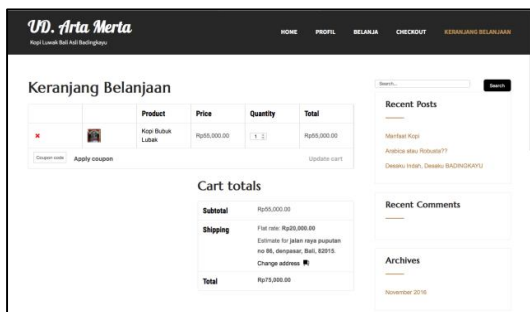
UD. Arta Merta
Kopi Luwak Bali Asli Badingkayu

HOME PROFIL BELANJA CHECKOUT KERANJANG BELANJAAN

Keranjang Belanjaan

| | | Product | Price | Quantity | Total |
|---|---|---|---|---|---|
| × | | Kopi Bubuk Lubak | Rp55,000.00 | 1 | Rp55,000.00 |

Coupon code Apply coupon Update cart

Cart totals

| Subtotal | Rp55,000.00 |
|---|---|
| Shipping | Flat rate: Rp20,000.00 Estimate for jalan raya puputan no 86, denpasar, Bali, 82015. Change address |
| Total | Rp75,000.00 |

Search... Search

Recent Posts

Manfaat Kopi
Arabica atau Robusta??
Desaku Indah, Desaku BADINGKAYU

Recent Comments

Archives

November 2016